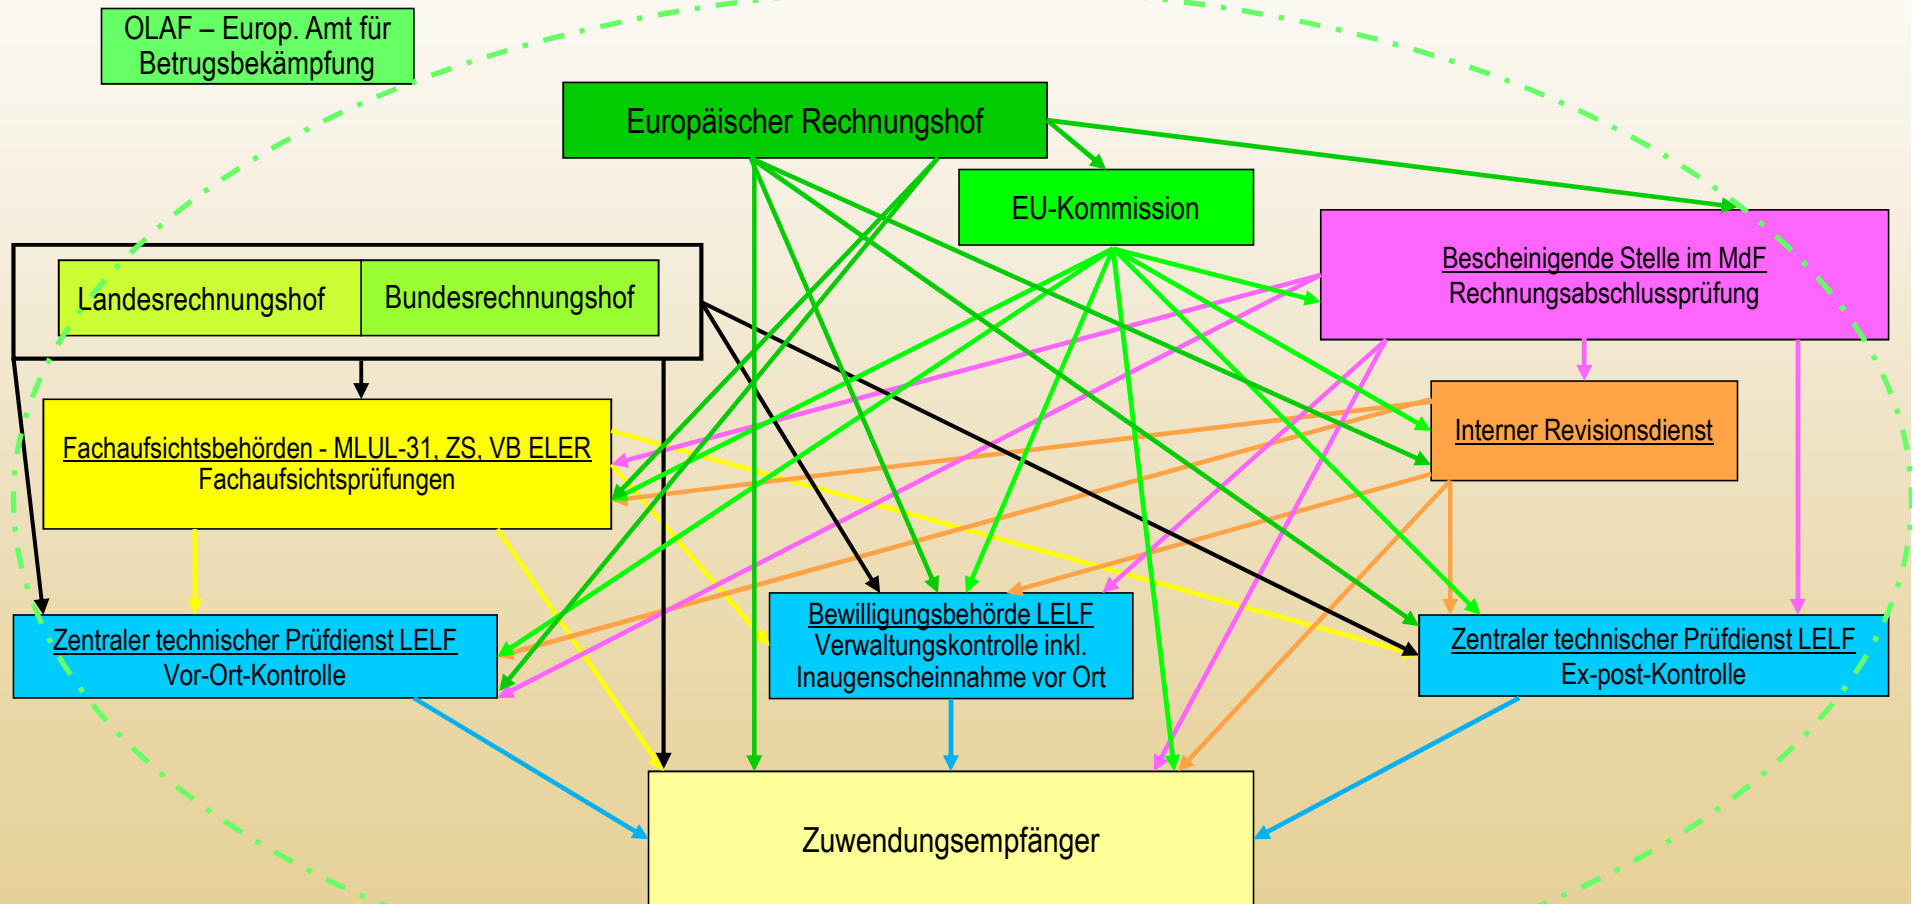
OLAF – Europ. Amt für Betrugsbekämpfung

Europäischer Rechnungshof

EU-Kommission

Landesrechnungshof

Bundesrechnungshof

Bescheinigende Stelle im MdF
Rechnungsabschlussprüfung

Interner Revisionsdienst

Fachaufsichtsbehörden - MLUL-31, ZS, VB ELER
Fachaufsichtsprüfungen

Zentraler technischer Prüfdienst LELF
Vor-Ort-Kontrolle

Bewilligungsbehörde LELF
Verwaltungskontrolle inkl. Inaugenscheinnahme vor Ort

Zentraler technischer Prüfdienst LELF
Ex-post-Kontrolle

Zuwendungsempfänger